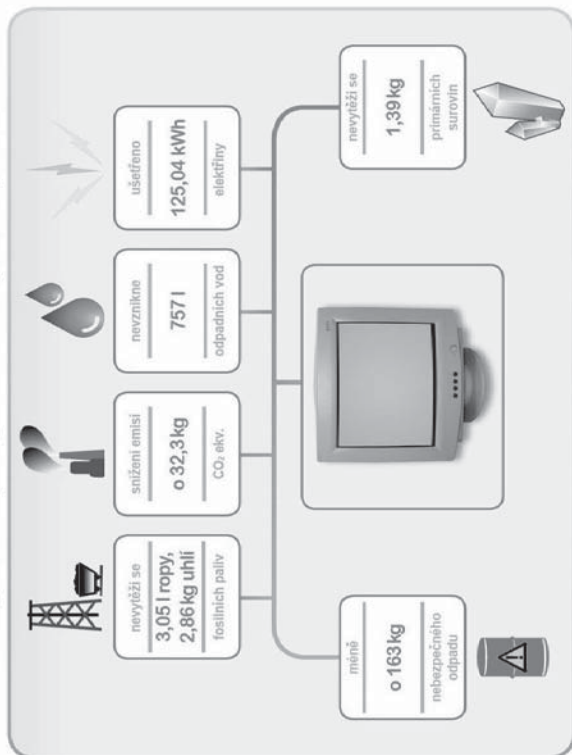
nevytěží se
3,05 l ropy, 2,86 kg uhlí
fosilních paliv

snížení emisí
o 32,3 kg
$CO_2$ ekv.

nevznikne
757 l
odpadních vod

ušetřeno
125,04 kWh
elektřiny

méně
o 163 kg
nebezpečného odpadu

nevytěží se
1,39 kg
primárních surovin